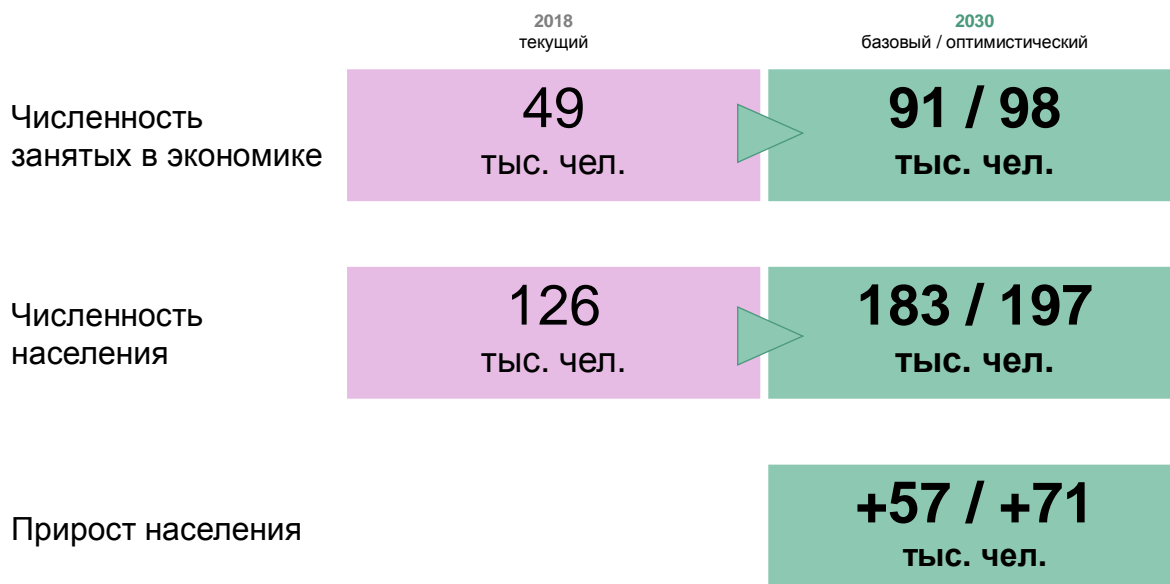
| | 2018 текущий | 2030 базовый / оптимистический |
|---|---|---|
| Численность занятых в экономике | 49 тыс. чел. | 91 / 98 тыс. чел. |
| Численность населения | 126 тыс. чел. | 183 / 197 тыс. чел. |
| Прирост населения | | +57 / +71 тыс. чел. |